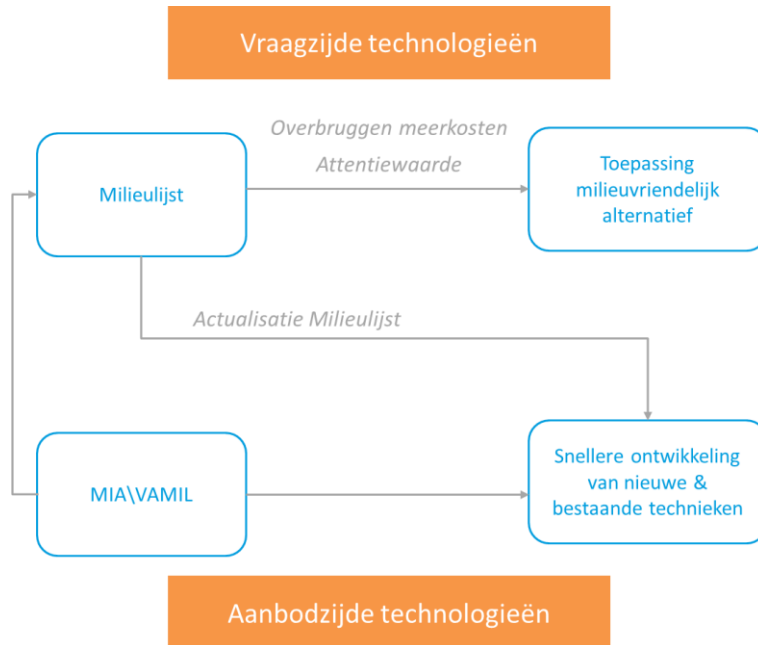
Vraagzijde technologieën

Overbruggen meerkosten

Attentiewaarde

Milieulijst

Toepassing milieuvriendelijk alternatief

Actualisatie Milieulijst

MIA\VAMIL

Snellere ontwikkeling van nieuwe & bestaande technieken

Aanbodzijde technologieën